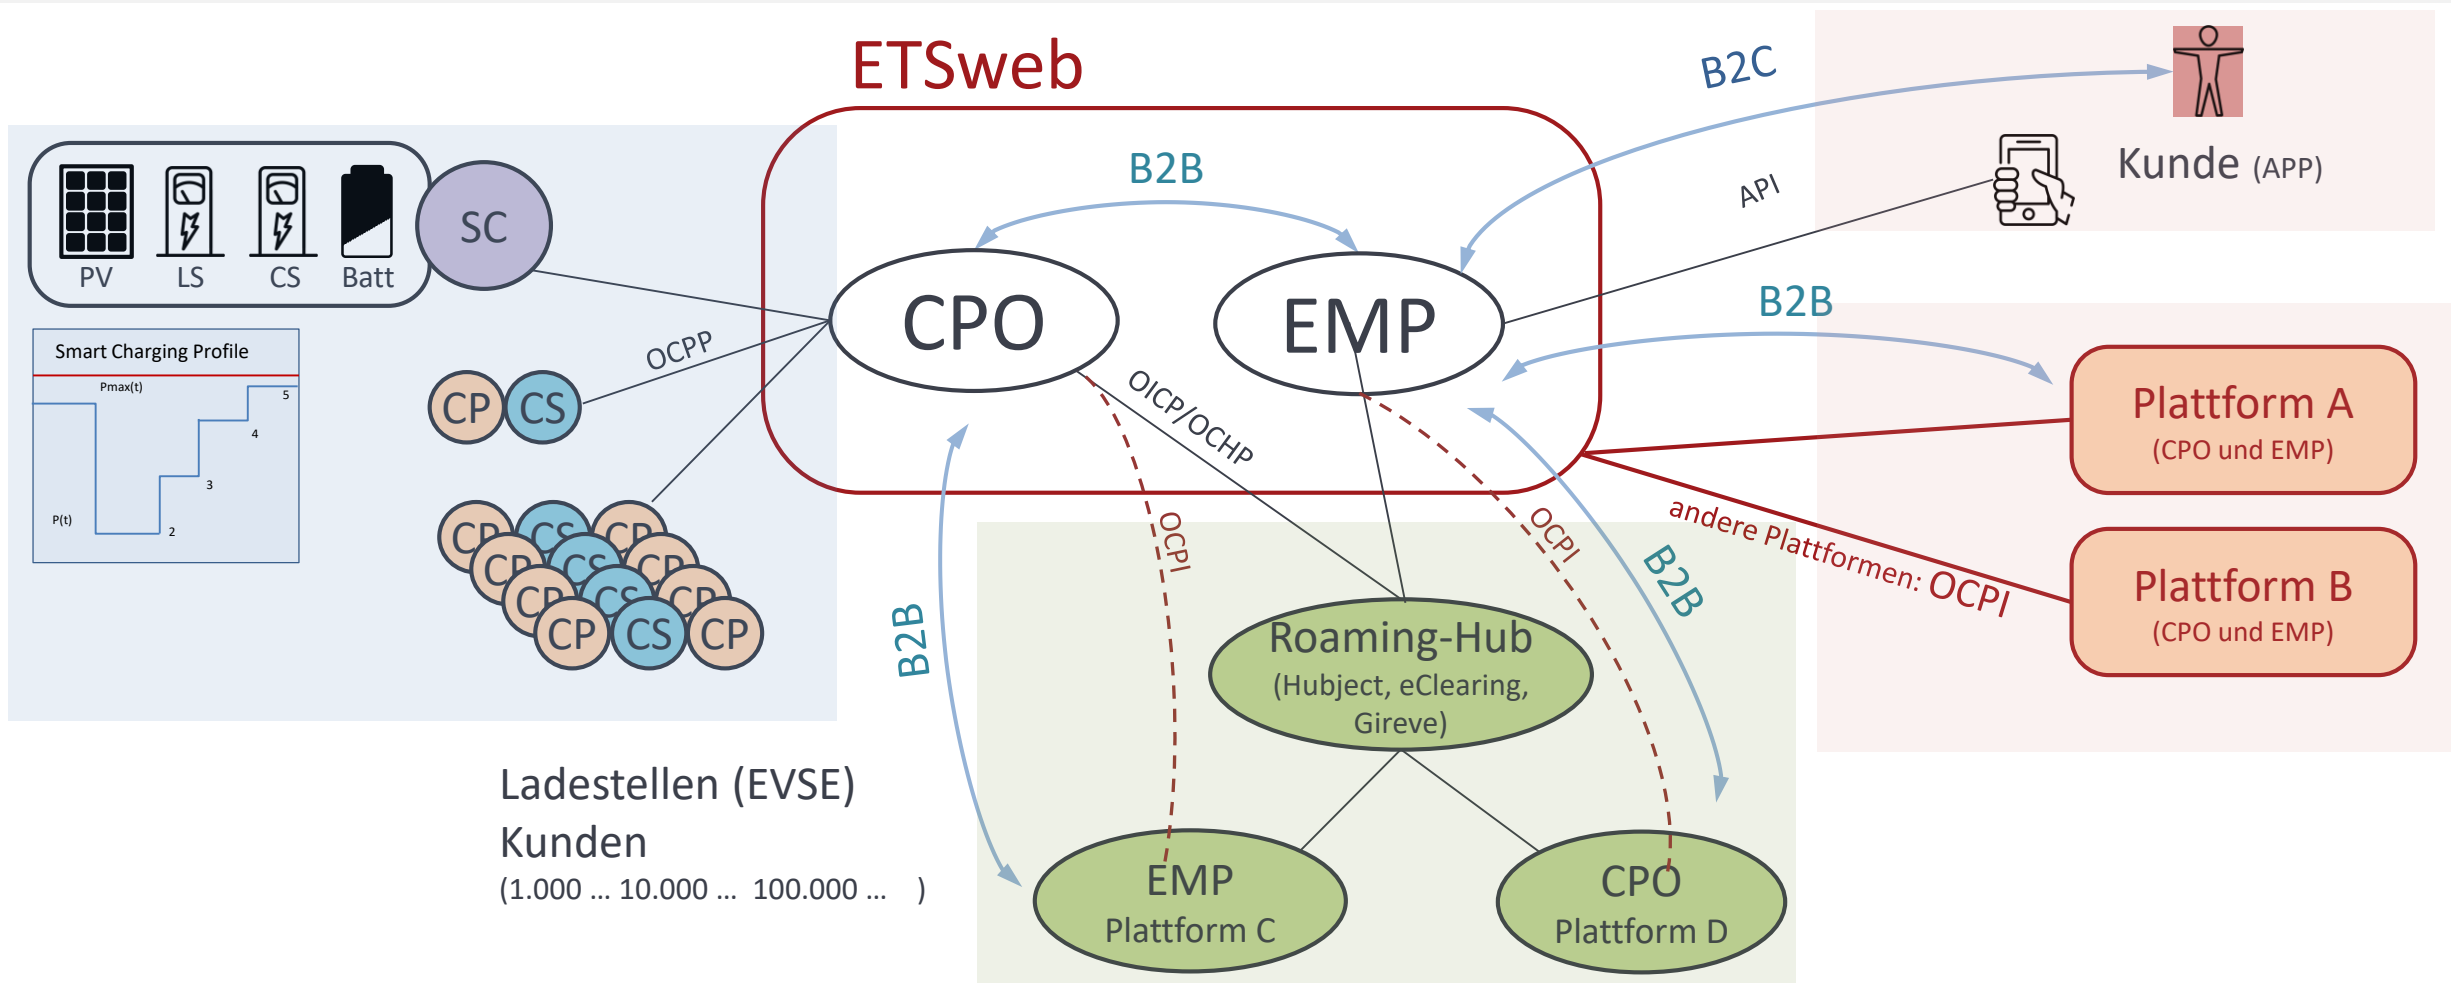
ETSweb

B2C

Kunde (APP)

API

B2B

PV LS CS Batt

SC

CPO

EMP

Smart Charging Profile

Pmax(t)

5

4

3

2

P(t)

OCPP

CP CS

B2B

Plattform A
(CPO und EMP)

OICP/OCHP

CP CS CP
CP CS CP
CP CS CP
CP CS CP

OCPI

OCPI

B2B

andere Plattformen: OCPI

Plattform B
(CPO und EMP)

B2B

Roaming-Hub
(Hubject, eClearing, Gireve)

Ladestellen (EVSE)
Kunden
(1.000 ... 10.000 ... 100.000 ... )

EMP
Plattform C

CPO
Plattform D